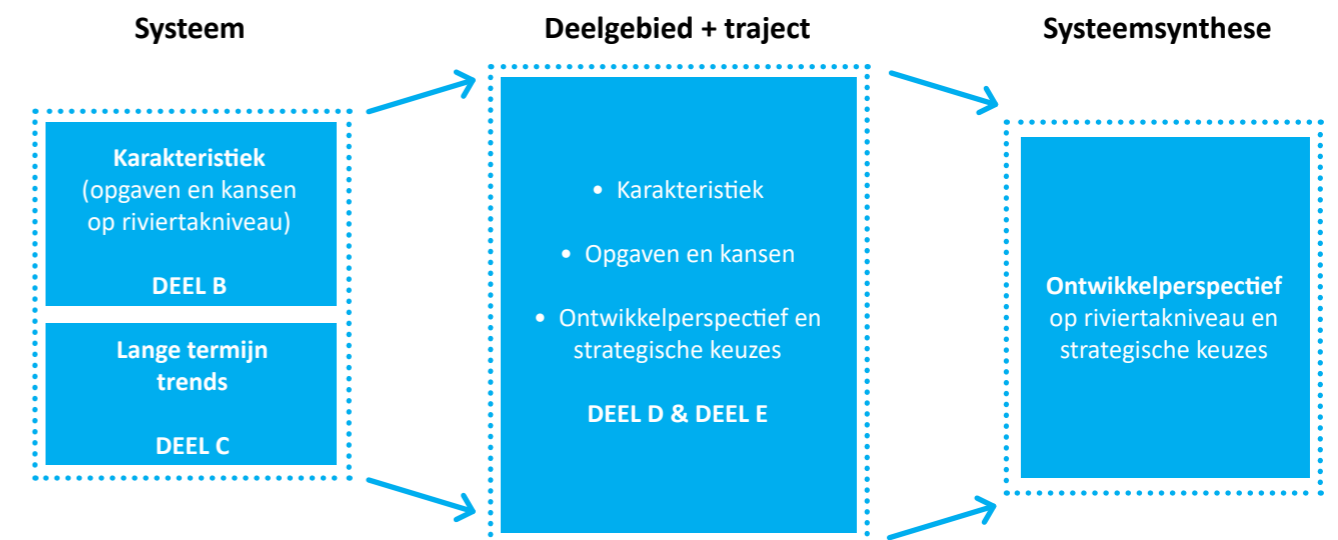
Systeem

Karakteristiek (opgaven en kansen op riviertakniveau)

DEEL B

Lange termijn trends

DEEL C

Deelgebied + traject

- Karakteristiek
- Opgaven en kansen
- Ontwikkelperspectief en strategische keuzes

DEEL D & DEEL E

Systeemsynthese

Ontwikkelperspectief op riviertakniveau en strategische keuzes